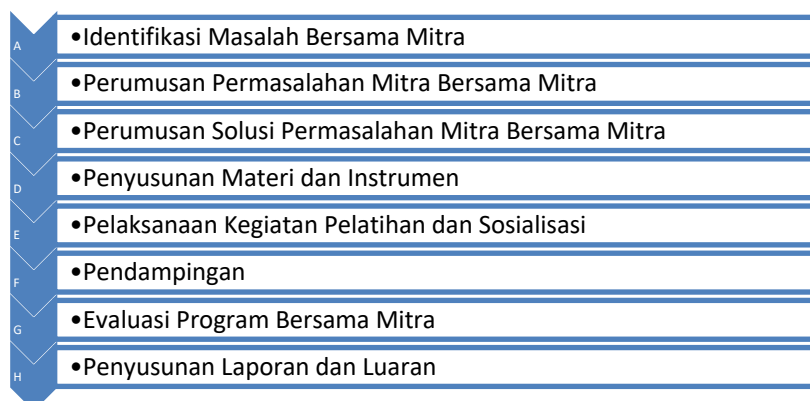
A
•Identifikasi Masalah Bersama Mitra

B
•Perumusan Permasalahan Mitra Bersama Mitra

C
•Perumusan Solusi Permasalahan Mitra Bersama Mitra

D
•Penyusunan Materi dan Instrumen

E
•Pelaksanaan Kegiatan Pelatihan dan Sosialisasi

F
•Pendampingan

G
•Evaluasi Program Bersama Mitra

H
•Penyusunan Laporan dan Luaran